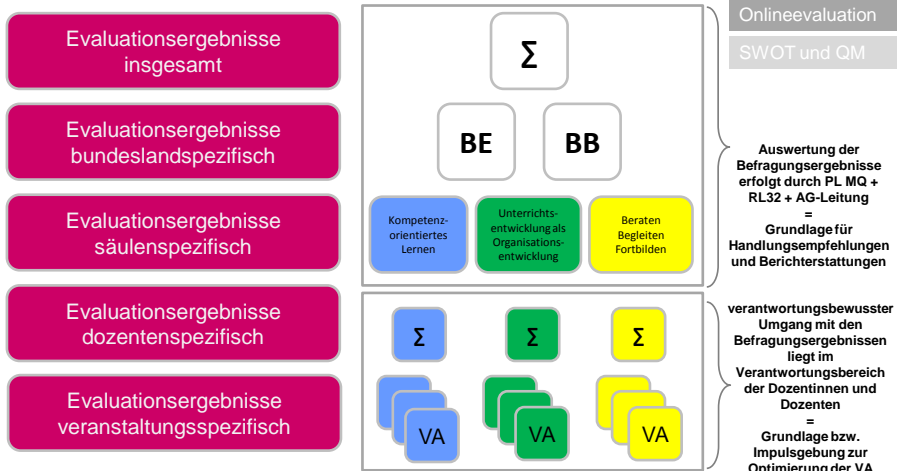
Evaluationsergebnisse insgesamt

Evaluationsergebnisse bundeslandspezifisch

Evaluationsergebnisse säulenspezifisch

Evaluationsergebnisse dozentenspezifisch

Evaluationsergebnisse veranstaltungsspezifisch

Σ

BE

BB

Kompetenzorientiertes Lernen

Unterrichtsentwicklung als Organisationsentwicklung

Beraten Begleiten Fortbilden

Σ

Σ

Σ

VA

VA

VA

Onlineevaluation

SWOT und QM

Auswertung der Befragungsergebnisse erfolgt durch PL MQ + RL32 + AG-Leitung
=
Grundlage für Handlungsempfehlungen und Berichterstattungen

verantwortungsbewusster Umgang mit den Befragungsergebnissen liegt im Verantwortungsbereich der Dozentinnen und Dozenten
=
Grundlage bzw. Impulsgebung zur Optimierung der VA